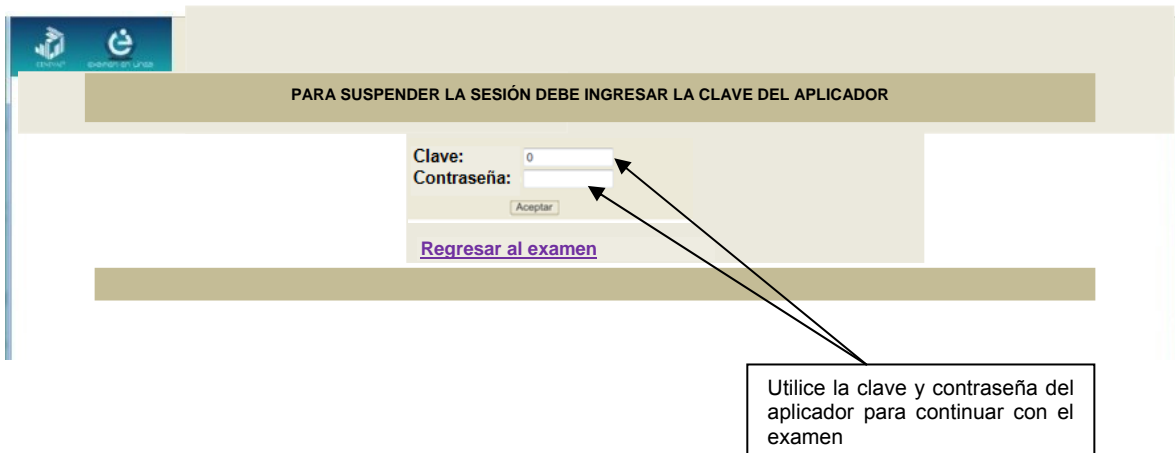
ceneval examen en línea

PARA SUSPENDER LA SESIÓN DEBE INGRESAR LA CLAVE DEL APLICADOR

Clave: 0
Contraseña:

Aceptar

Regresar al examen

Utilice la clave y contraseña del aplicador para continuar con el examen